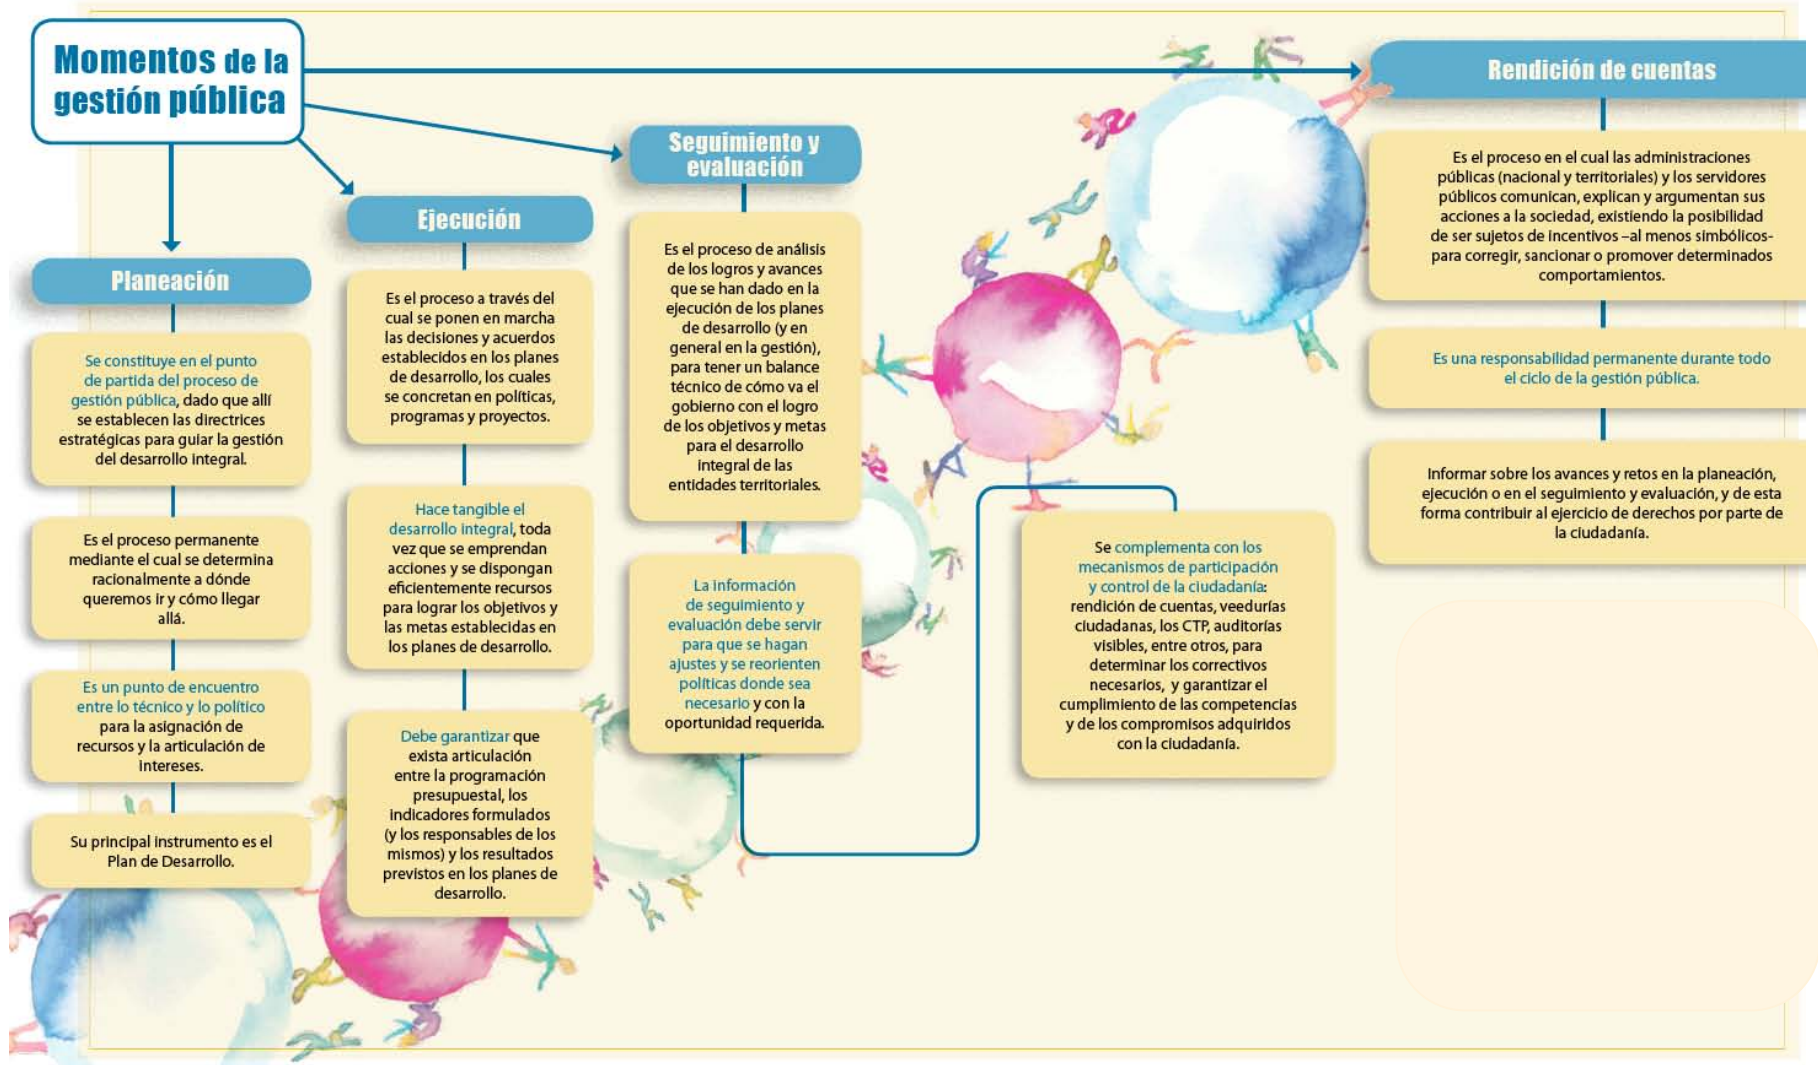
Momentos de la gestión pública

Planeación

Se constituye en el punto de partida del proceso de gestión pública, dado que allí se establecen las directrices estratégicas para guiar la gestión del desarrollo integral.

Es el proceso permanente mediante el cual se determina racionalmente a dónde queremos ir y cómo llegar allá.

Es un punto de encuentro entre lo técnico y lo político para la asignación de recursos y la articulación de intereses.

Su principal instrumento es el Plan de Desarrollo.

Ejecución

Es el proceso a través del cual se ponen en marcha las decisiones y acuerdos establecidos en los planes de desarrollo, los cuales se concretan en políticas, programas y proyectos.

Hace tangible el desarrollo integral, toda vez que se emprendan acciones y se dispongan eficientemente recursos para lograr los objetivos y las metas establecidas en los planes de desarrollo.

Debe garantizar que exista articulación entre la programación presupuestal, los indicadores formulados (y los responsables de los mismos) y los resultados previstos en los planes de desarrollo.

Seguimiento y evaluación

Es el proceso de análisis de los logros y avances que se han dado en la ejecución de los planes de desarrollo (y en general en la gestión), para tener un balance técnico de cómo va el gobierno con el logro de los objetivos y metas para el desarrollo integral de las entidades territoriales.

La información de seguimiento y evaluación debe servir para que se hagan ajustes y se reorienten políticas donde sea necesario y con la oportunidad requerida.

Rendición de cuentas

Es el proceso en el cual las administraciones públicas (nacional y territoriales) y los servidores públicos comunican, explican y argumentan sus acciones a la sociedad, existiendo la posibilidad de ser sujetos de incentivos –al menos simbólicos– para corregir, sancionar o promover determinados comportamientos.

Es una responsabilidad permanente durante todo el ciclo de la gestión pública.

Informar sobre los avances y retos en la planeación, ejecución o en el seguimiento y evaluación, y de esta forma contribuir al ejercicio de derechos por parte de la ciudadanía.

Se complementa con los mecanismos de participación y control de la ciudadanía: rendición de cuentas, veedurías ciudadanas, los CTP, auditorías visibles, entre otros, para determinar los correctivos necesarios, y garantizar el cumplimiento de las competencias y de los compromisos adquiridos con la ciudadanía.